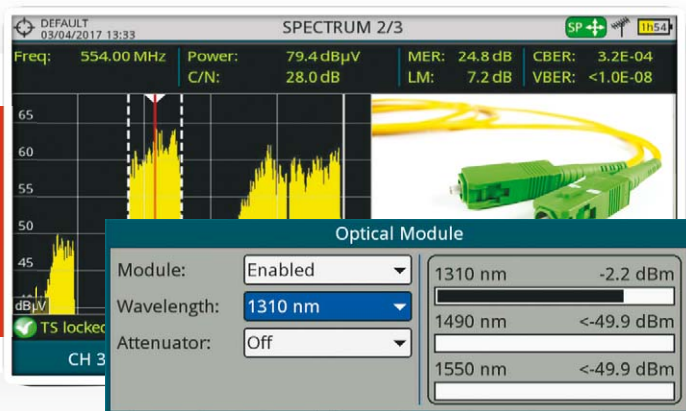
DEFAULT
03/04/2017 13:33

SPECTRUM 2/3

SP

1h54

Freq: 554.00 MHz
Power: 79.4 dBµV
C/N: 28.0 dB
MER: 24.8 dB
LM: 7.2 dB
CBER: 3.2E-04
VBER: <1.0E-08

65
60
55
50
45
dBµV

TS locked

CH 3

Optical Module

Module: Enabled
Wavelength: 1310 nm
Attenuator: Off

1310 nm -2.2 dBm
1490 nm <-49.9 dBm
1550 nm <-49.9 dBm